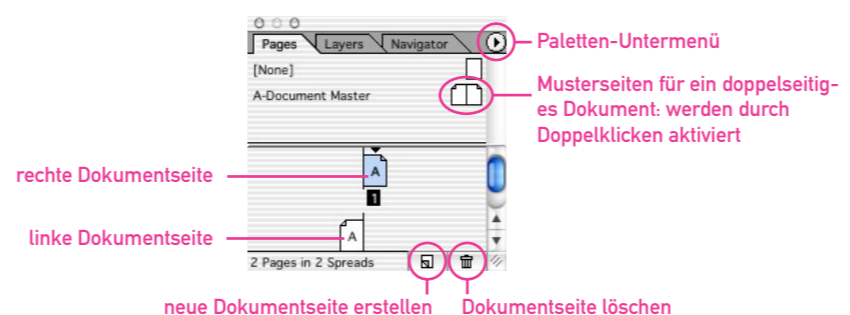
Pages Layers Navigator

Paletten-Untermenü

[None]

A-Document Master

Musterseiten für ein doppelseitiges Dokument: werden durch Doppelklicken aktiviert

rechte Dokumentseite

A

1

linke Dokumentseite

A

2 Pages in 2 Spreads

neue Dokumentseite erstellen

Dokumentseite löschen